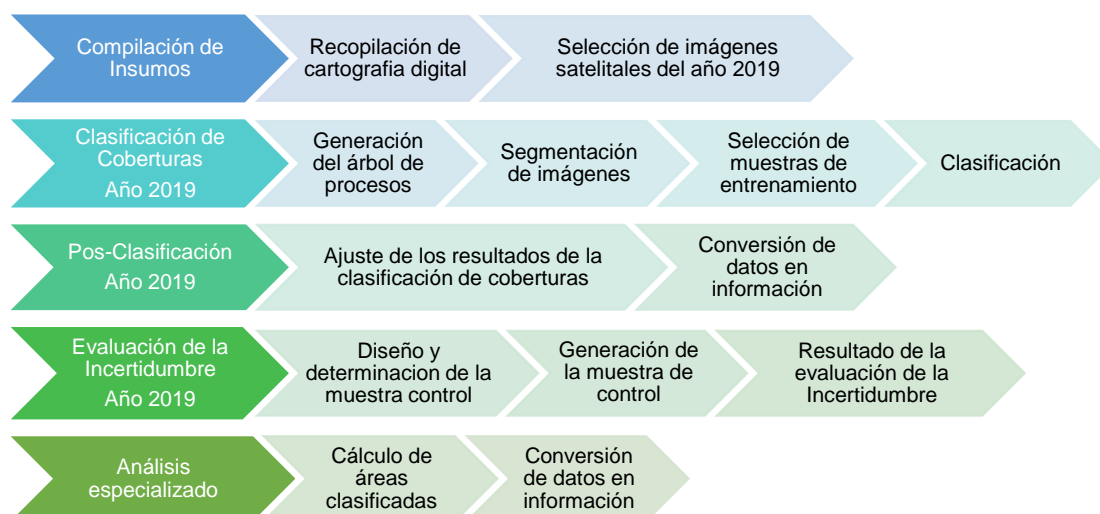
Compilación de Insumos

Recopilación de cartografia digital

Selección de imágenes satelitales del año 2019

Clasificación de Coberturas
Año 2019

Generación del árbol de procesos

Segmentación de imágenes

Selección de muestras de entrenamiento

Clasificación

Pos-Clasificación
Año 2019

Ajuste de los resultados de la clasificación de coberturas

Conversión de datos en información

Evaluación de la Incertidumbre
Año 2019

Diseño y determinacion de la muestra control

Generación de la muestra de control

Resultado de la evaluación de la Incertidumbre

Análisis especializado

Cálculo de áreas clasificadas

Conversión de datos en información